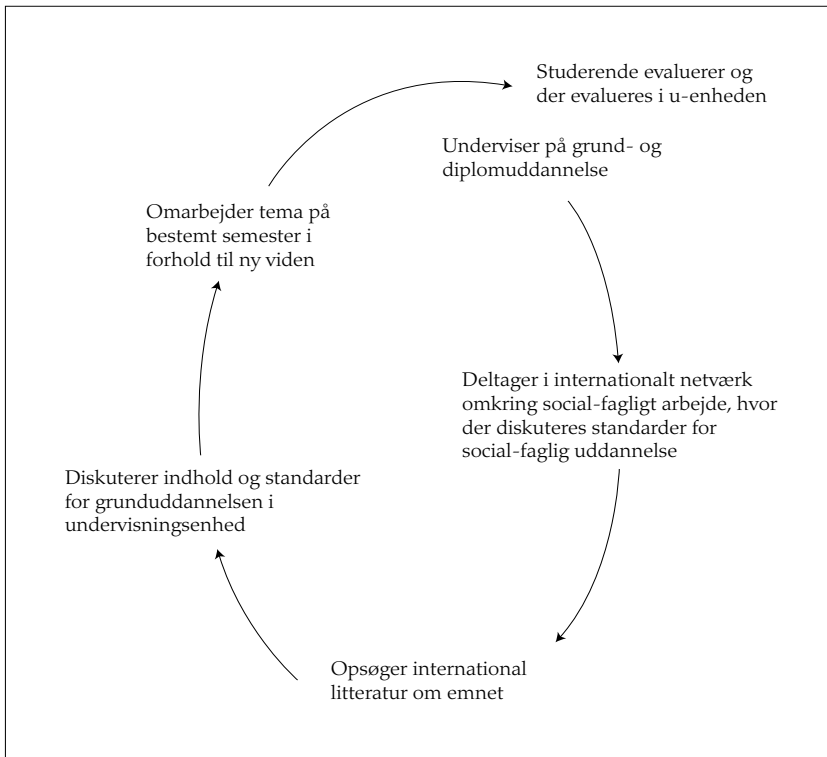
Studerende evaluerer og der evalueres i u-enheden

Underviser på grund- og diplomuddannelse

Deltager i internationalt netværk omkring social-fagligt arbejde, hvor der diskuteres standarder for social-faglig uddannelse

Opsøger international litteratur om emnet

Diskuterer indhold og standarder for grunduddannelsen i undervisningsenhed

Omarbejder tema på bestemt semester i forhold til ny viden